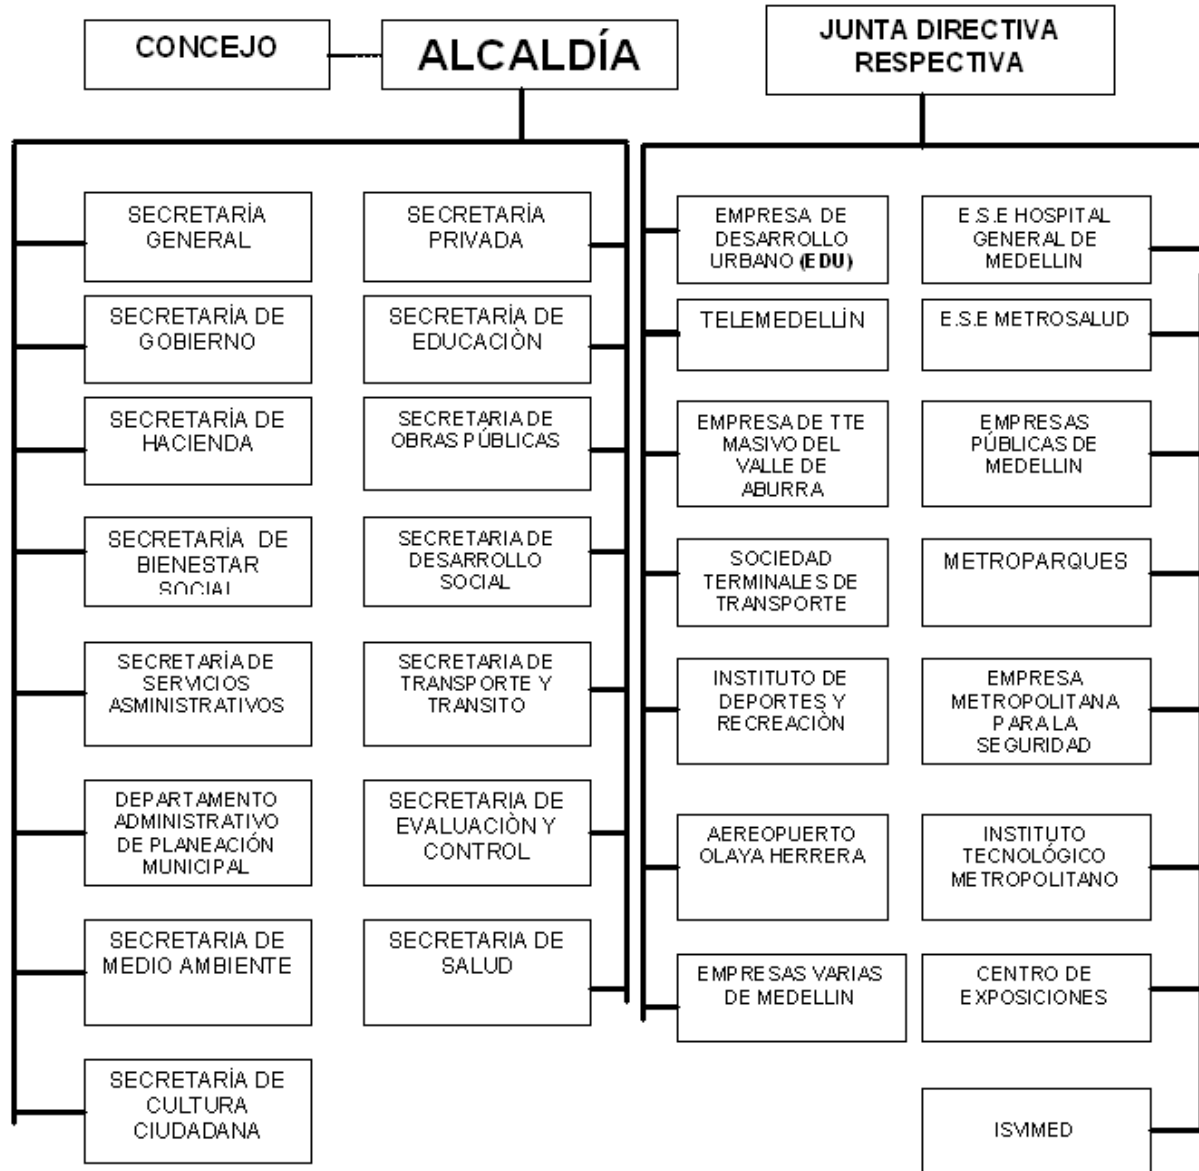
CONCEJO

ALCALDÍA

JUNTA DIRECTIVA RESPECTIVA

SECRETARÍA GENERAL

SECRETARÍA PRIVADA

SECRETARÍA DE GOBIERNO

SECRETARÍA DE EDUCACIÒN

SECRETARÍA DE HACIENDA

SECRETARIA DE OBRAS PÚBLICAS

SECRETARÍA DE BIENESTAR SOCIAL

SECRETARIA DE DESARROLLO SOCIAL

SECRETARÍA DE SERVICIOS ASMINISTRATIVOS

SECRETARIA DE TRANSPORTE Y TRANSITO

DEPARTAMENTO ADMINISTRATIVO DE PLANEACIÓN MUNICIPAL

SECRETARIA DE EVALUACIÒN Y CONTROL

SECRETARIA DE MEDIO AMBIENTE

SECRETARIA DE SALUD

SECRETARÍA DE CULTURA CIUDADANA

EMPRESA DE DESARROLLO URBANO (EDU)

E.S.E HOSPITAL GENERAL DE MEDELLIN

TELEMEDELLÌN

E.S.E METROSALUD

EMPRESA DE TTE MASIVO DEL VALLE DE ABURRA

EMPRESAS PÚBLICAS DE MEDELLIN

SOCIEDAD TERMINALES DE TRANSPORTE

METROPARQUES

INSTITUTO DE DEPORTES Y RECREACIÒN

EMPRESA METROPOLITANA PARA LA SEGURIDAD

AEREOPUERTO OLAYA HERRERA

INSTITUTO TECNOLÓGICO METROPOLITANO

EMPRESAS VARIAS DE MEDELLIN

CENTRO DE EXPOSICIONES

ISVIMED